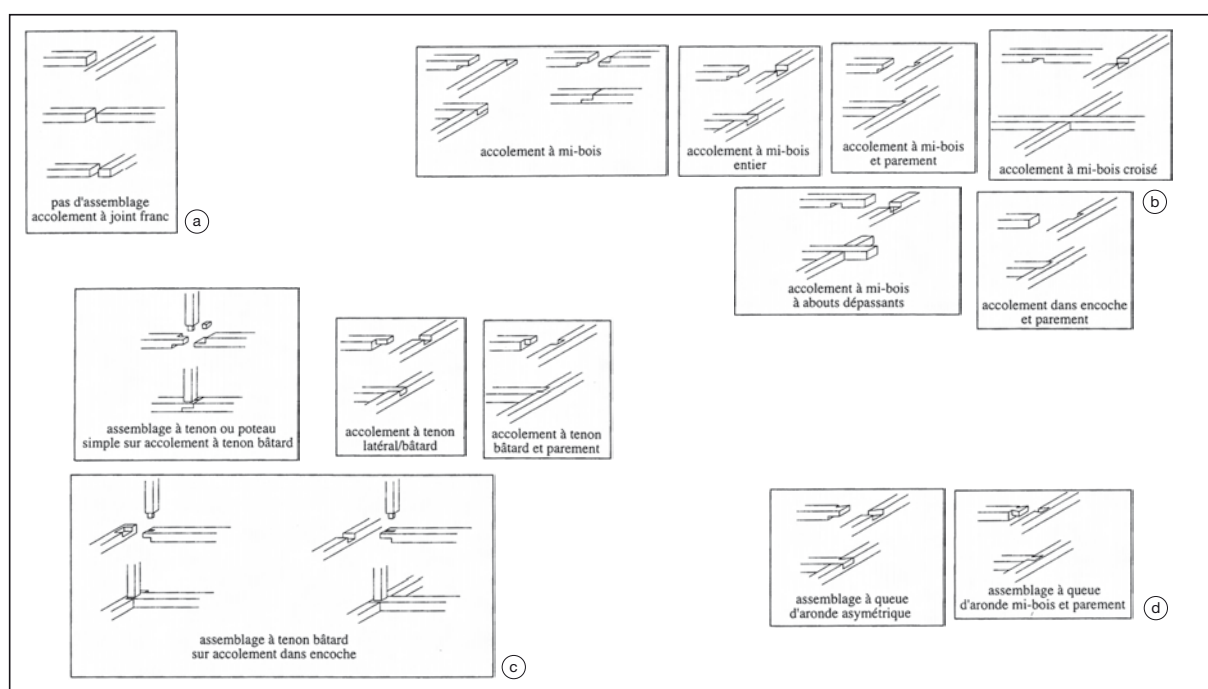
pas d'assemblage
accolement à joint franc
a

accolement à mi-bois

accolement à mi-bois entier

accolement à mi-bois et parement

accolement à mi-bois croisé

b

accolement à mi-bois à abouts dépassants

accolement dans encoche et parement

assemblage à tenon ou poteau simple sur accolement à tenon bâtard

accolement à tenon latéral/bâtard

accolement à tenon bâtard et parement

assemblage à tenon bâtard sur accolement dans encoche

c

assemblage à queue d'aronde asymétrique

assemblage à queue d'aronde mi-bois et parement

d